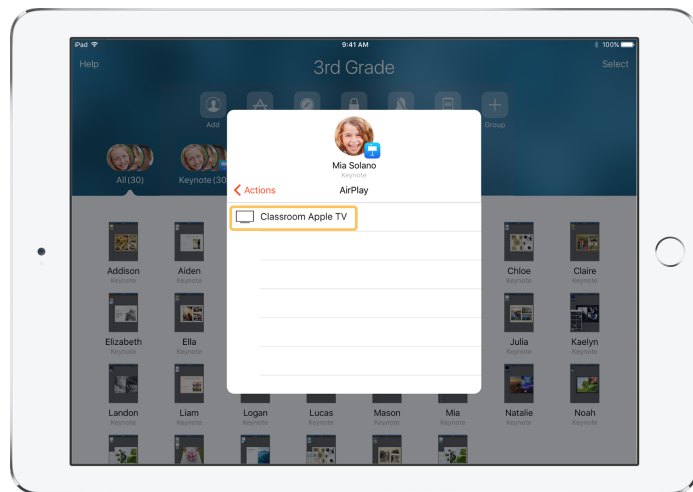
iPad
9:41 AM
100%

Help
3rd Grade
Select

Add
Group

All (30)
Keynote (30)

Mia Solano
Keynote

Actions
AirPlay

Classroom Apple TV

Addison
Keynote
Aiden
Keynote
Chloe
Keynote
Claire
Keynote

Elizabeth
Keynote
Ella
Keynote
Julia
Keynote
Kaelyn
Keynote

Landon
Keynote
Liam
Keynote
Logan
Keynote
Lucas
Keynote
Mason
Keynote
Mia
Keynote
Natalie
Keynote
Noah
Keynote